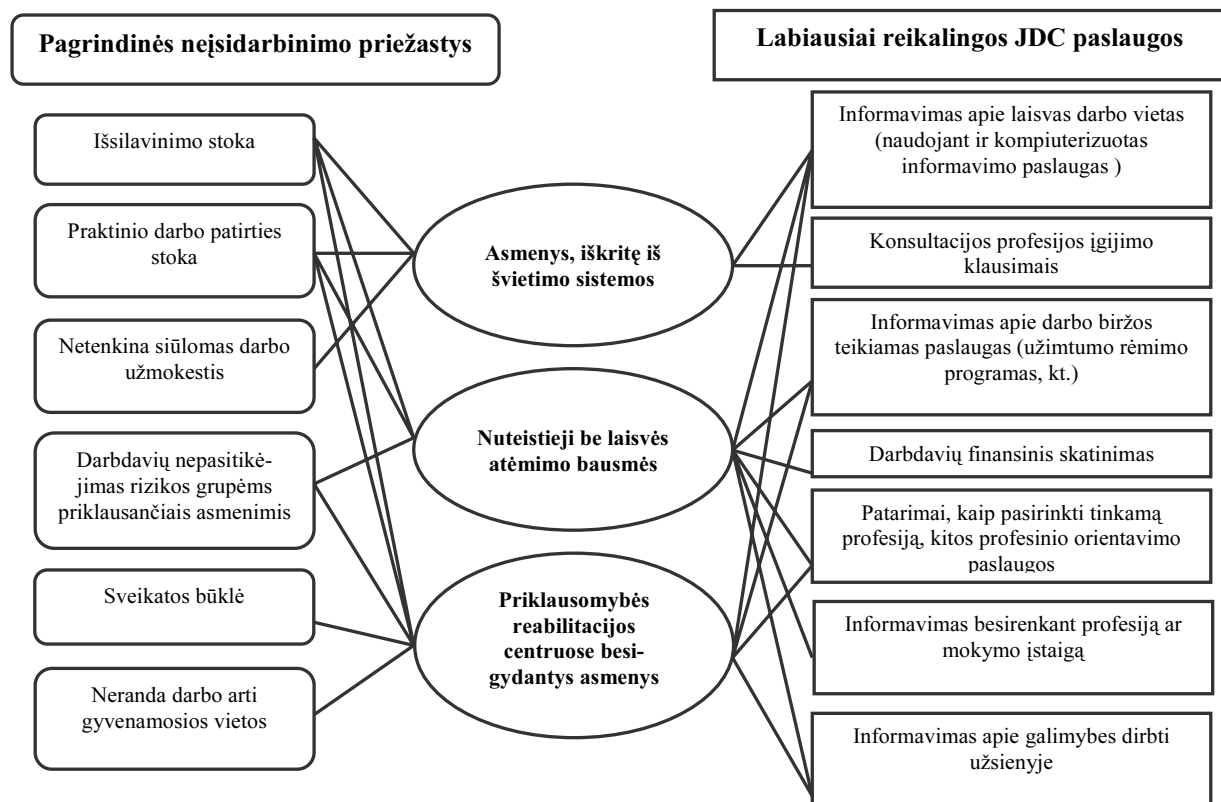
Pagrindinės neįsidarbinimo priežastys

Labiausiai reikalingos JDC paslaugos

Išsilavinimo stoka

Praktinio darbo patirties stoka

Netenkina siūlomas darbo užmokestis

Darbdavių nepasitikėjimas rizikos grupėms priklausančiais asmenimis

Sveikatos būklė

Neranda darbo arti gyvenamosios vietos

Asmenys, iškritę iš švietimo sistemos

Nuteistieji be laisvės atėmimo bausmės

Priklausomybės reabilitacijos centruose besigydantys asmenys

Informavimas apie laisvas darbo vietas (naudojant ir kompiuterizuotas informavimo paslaugas )

Konsultacijos profesijos įgijimo klausimais

Informavimas apie darbo biržos teikiamas paslaugas (užimtumo rėmimo programas, kt.)

Darbdavių finansinis skatinimas

Patarimai, kaip pasirinkti tinkamą profesiją, kitos profesinio orientavimo paslaugos

Informavimas besirenkant profesiją ar mokymo įstaigą

Informavimas apie galimybes dirbti užsienyje